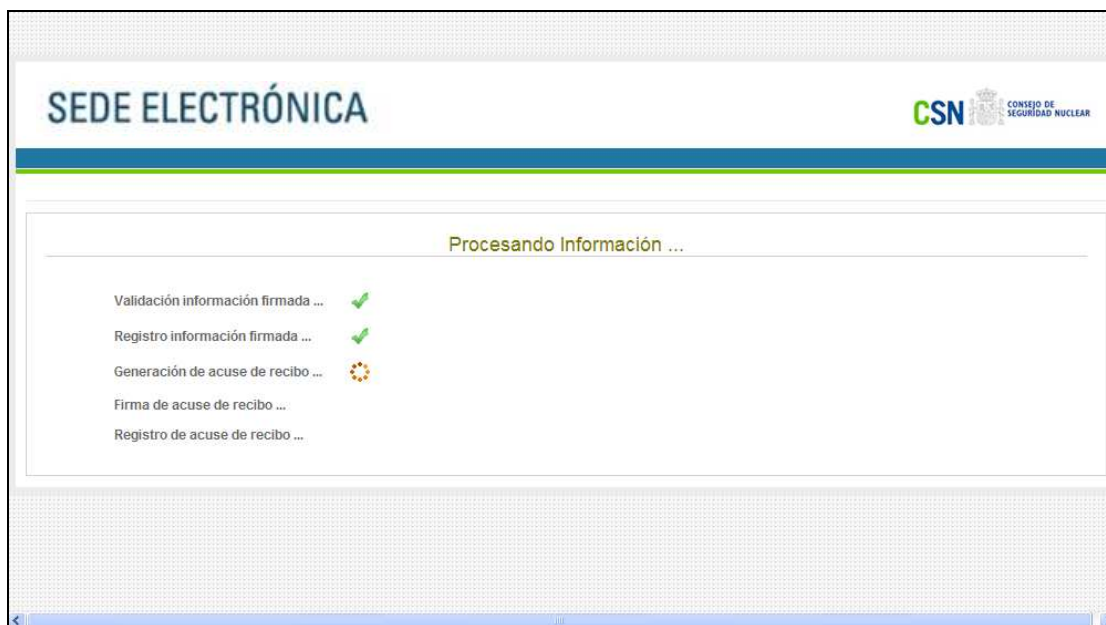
SEDE ELECTRÓNICA

CSN CONSEJO DE SEGURIDAD NUCLEAR

Procesando Información ...

Validación información firmada ...

Registro información firmada ...

Generación de acuse de recibo ...

Firma de acuse de recibo ...

Registro de acuse de recibo ...